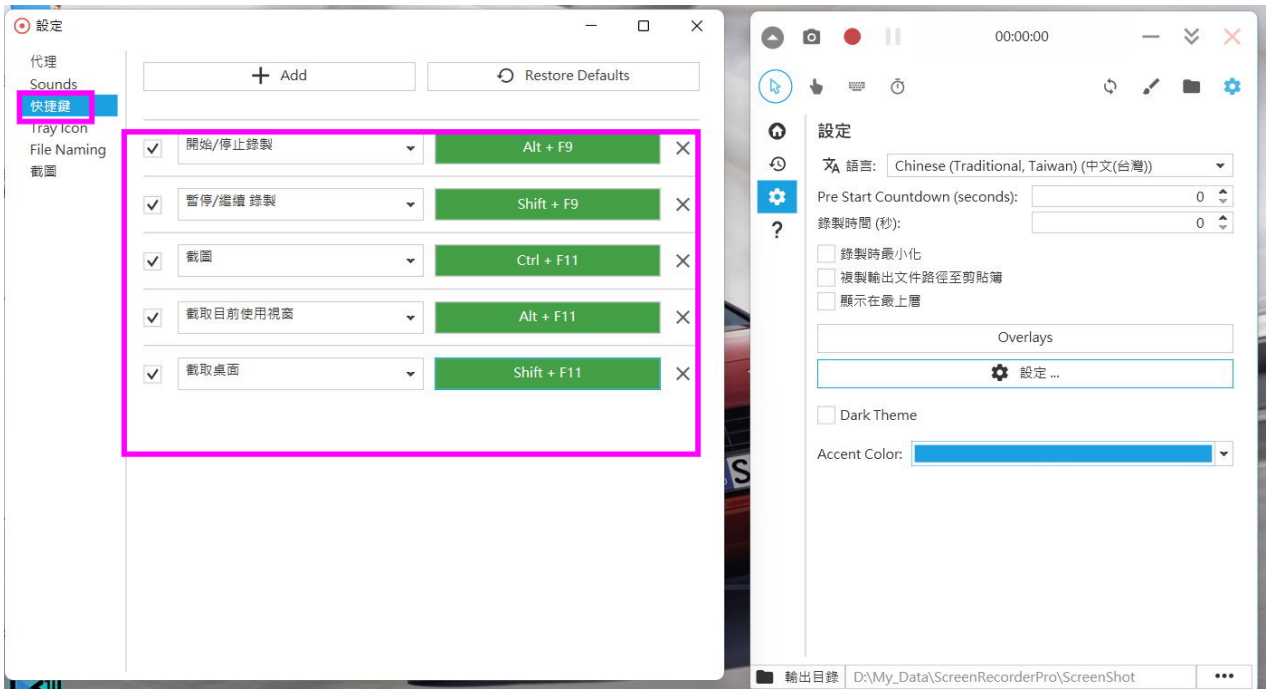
設定

代理
Sounds
快捷鍵
Tray Icon
File Naming
截圖

+ Add
Restore Defaults

開始/停止錄製
Alt + F9
暫停/繼續 錄製
Shift + F9
截圖
Ctrl + F11
截取目前使用視窗
Alt + F11
截取桌面
Shift + F11

00:00:00

設定
語言: Chinese (Traditional, Taiwan) (中文(台灣))
Pre Start Countdown (seconds): 0
錄製時間 (秒): 0
錄製時最小化
複製輸出文件路徑至剪貼簿
顯示在最上層
Overlays
設定 ...
Dark Theme
Accent Color:

輸出目錄 D:\My_Data\ScreenRecorderPro\ScreenShot
•••